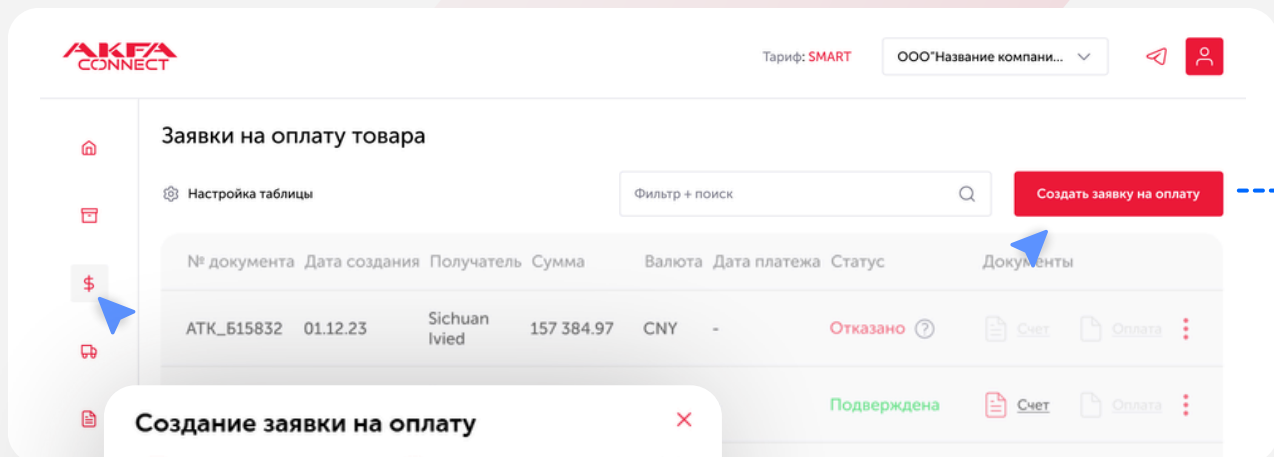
AKFA CONNECT

Тариф: SMART

ООО"Название компани...

Заявки на оплату товара

Настройка таблицы

Фильтр + поиск

Создать заявку на оплату

| № документа | Дата создания | Получатель | Сумма | Валюта | Дата платежа | Статус | Документы |
|---|---|---|---|---|---|---|---|
| АТК_Б15832 | 01.12.23 | Sichuan Ivied | 157 384.97 | CNY | - | Отказано | Счет Оплата |
| | | | | | | Подверждена | Счет Оплата |

Создание заявки на оплату